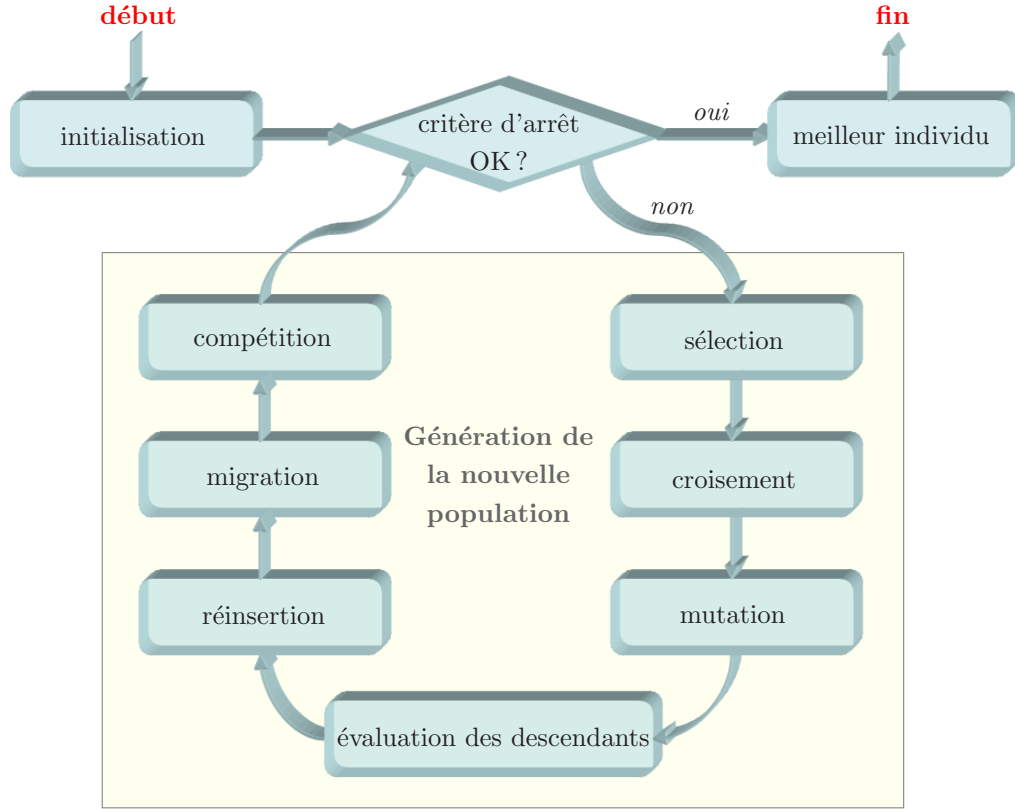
début

fin

initialisation

critère d'arrêt OK ?

oui

meilleur individu

non

compétition

sélection

Génération de la nouvelle population

migration

croisement

réinsertion

mutation

évaluation des descendants